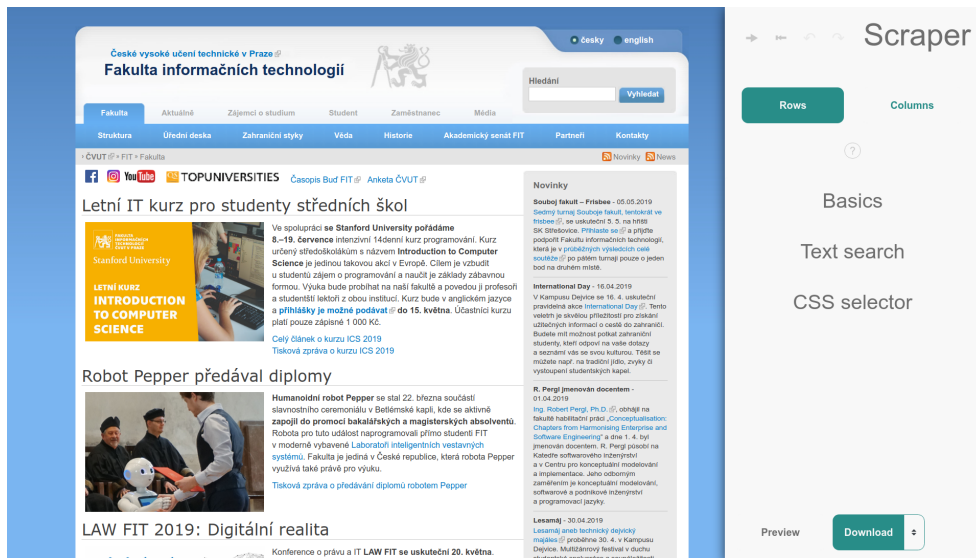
České vysoké učení technické v Praze
Fakulta informačních technologií

česky english

Hledání
Vyhledat

Fakulta Aktuálně Zájemci o studium Student Zaměstnanec Média

Struktura Úřední deska Zahraniční styky Věda Historie Akademický senát FIT Partneři Kontakty

› ČVUT › FIT › Fakulta

Novinky News

TOPUNIVERSITIES Časopis Buď FIT Anketa ČVUT

Letní IT kurz pro studenty středních škol

Stanford University
LETNÍ KURZ
INTRODUCTION TO COMPUTER SCIENCE

Ve spolupráci se Stanford University pořádáme 8.–19. července intenzivní 14denní kurz programování. Kurz určený středoškolákům s názvem Introduction to Computer Science je jedinou takovou akcí v Evropě. Cílem je vzbudit u studentů zájem o programování a naučit je základy zábavnou formou. Výuku bude probíhat na naší fakultě a povedou ji profesoři a studentští lektoři z obou institucí. Kurz bude v anglickém jazyce a přihlášky je možné podávat do 15. května. Účastnící kurzu platí pouze zápisné 1 000 Kč.

Celý článek o kurzu ICS 2019
Tisková zpráva o kurzu ICS 2019

Robot Pepper předával diplomy

Humanoidní robot Pepper se stal 22. března součástí slavnostního ceremoniálu v Betlémské kapli, kde se aktivně zapojil do promocí bakalářských a magisterských absolventů. Robota pro tuto událost naprogramovali přímo studenti FIT v moderně vybavené Laboratoři inteligentních vestavných systémů. Fakulta je jediná v České republice, která robota Pepper využívá také právě pro výuku.

Tisková zpráva o předávání diplomů robotem Pepper

LAW FIT 2019: Digitální realita

Konference o právu a IT LAW FIT se uskuteční 20. května.

Novinky

Souboj fakult – Frisbee - 05.05.2019
Sedmý turnaj Souboje fakult, tentokrát ve frisbee, se uskuteční 5. 5. na hřišti SK Střešovice. Přihlaste se a přijďte podpořit Fakultu informačních technologií, která je v průběžných výsledcích celé soutěže po pátém turnaji pouze o jeden bod na druhém místě.

International Day - 16.04.2019
V Kampusu Dejvice se 16. 4. uskuteční pravidelná akce International Day. Tento veletrh je skvělou příležitostí pro získání užitečných informací o cestě do zahraničí. Budete mít možnost potkat zahraniční studenty, kteří odpoví na vaše dotazy a seznámí vás se svou kulturou. Těšit se můžete např. na tradiční jídlo, zvyky či vystoupení studentských kapel.

R. Pergl jmenován docentem - 01.04.2019
Ing. Robert Pergl, Ph.D., obhájil na fakultě habilitační práci „Conceptualisation: Chapters from Harmonising Enterprise and Software Engineering" a dne 1. 4. byl jmenován docentem. R. Pergl působí na Katedře softwarového inženýrství v Centru pro konceptuální modelování a implementace. Jeho odborným zaměřením je konceptuální modelování, softwarové a podnikové inženýrství a programovací jazyky.

Lesamáj - 30.04.2019
Lesamáj aneb technický dejvický majáles proběhne 30. 4. v Kampusu Dejvice. Multižánrový festival v duchu

Scraper
Rows Columns
?
Basics
Text search
CSS selector
Preview Download